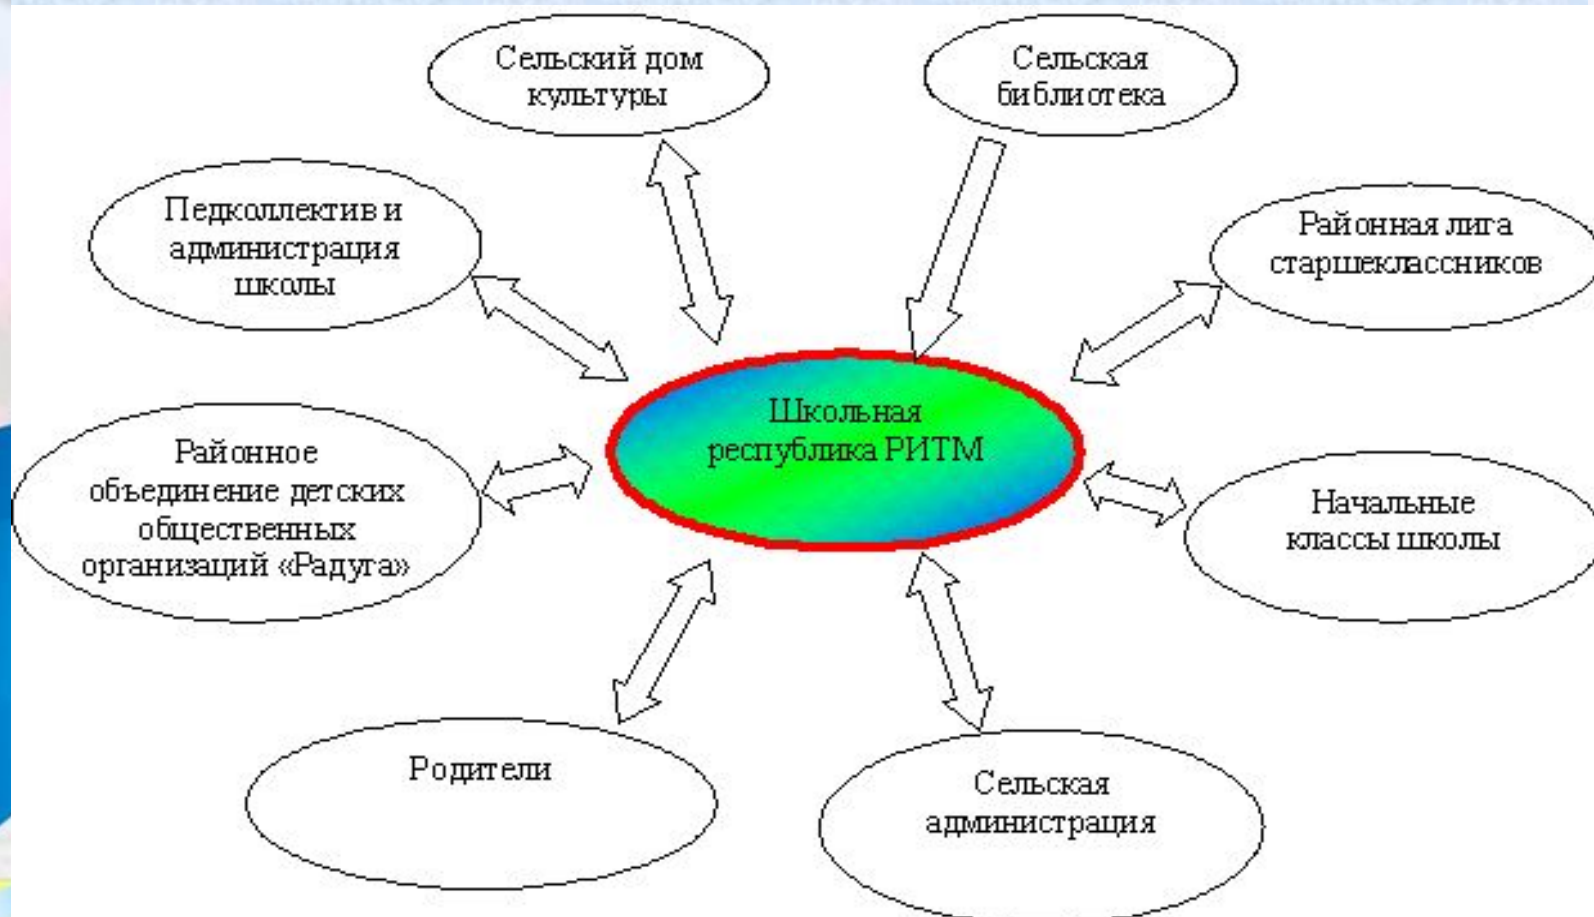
Сельский дом культуры

Сельская библиотека

Педколлектив и администрация школы

Районная лига старшеклассников

Школьная республика РИТМ

Районное объединение детских общественных организаций «Радуга»

Начальные классы школы

Родители

Сельская администрация